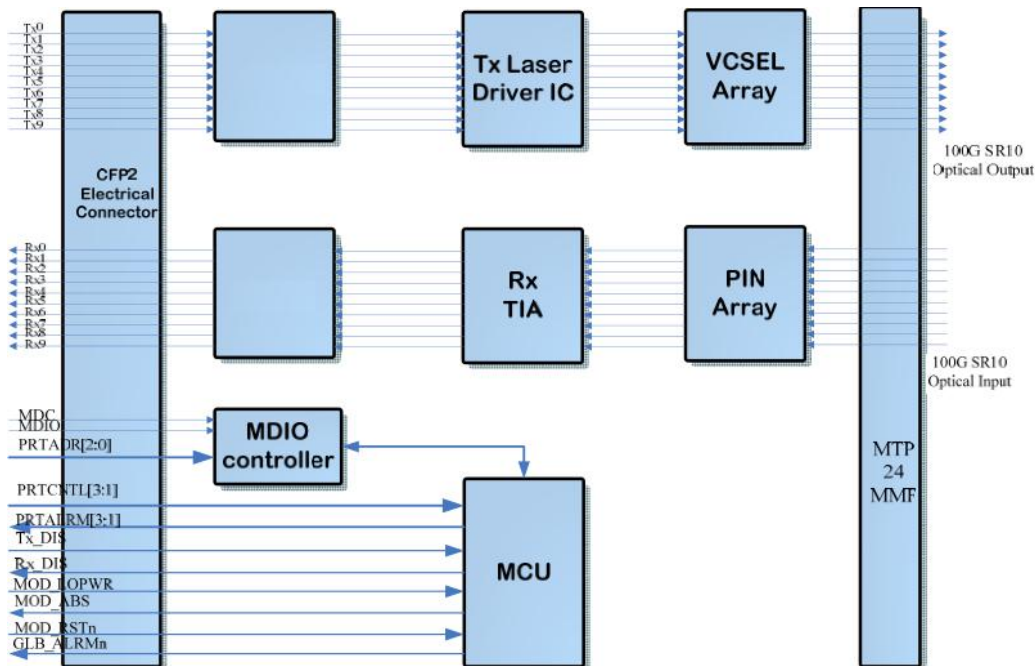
Tx0
Tx1
Tx2
Tx3
Tx4
Tx5
Tx6
Tx7
Tx8
Tx9

CFP2 Electrical Connector

Tx Laser Driver IC

VCSEL Array

100G SR10 Optical Output

Rx0
Rx1
Rx2
Rx3
Rx4
Rx5
Rx6
Rx7
Rx8
Rx9

Rx TIA

PIN Array

100G SR10 Optical Input

MDC
MDIO
PRTADR[2:0]

MDIO controller

PRTCNTL[3:1]
PRTALRM[3:1]
Tx_DIS
Rx_DIS
MOD_LOPWR
MOD_ABS
MOD_RSTn
GLB_ALRMn

MCU

MTP 24 MMF